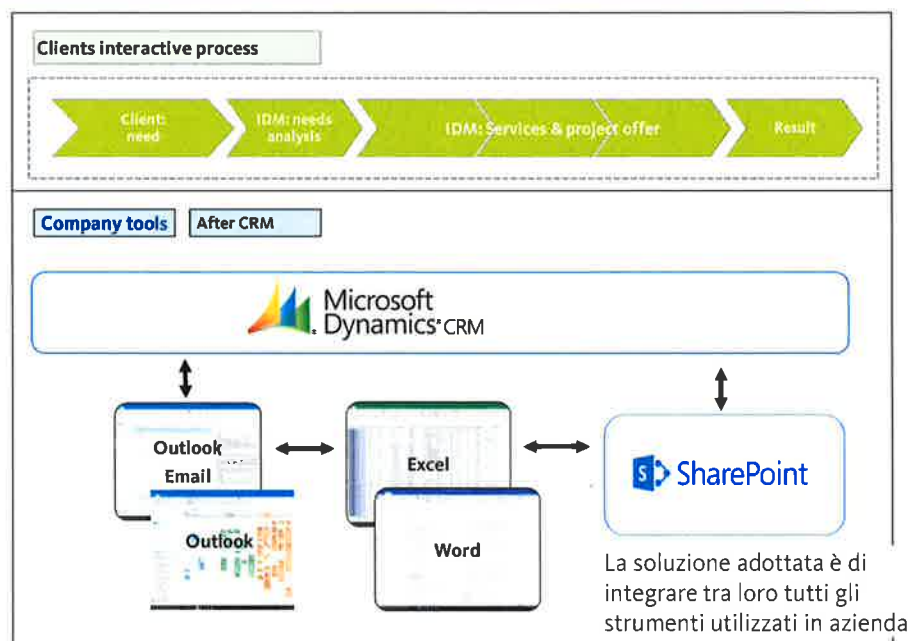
Clients interactive process

Client: need

IDM: needs analysis

IDM: Services & project offer

Result

Company tools

After CRM

Microsoft Dynamics CRM

Outlook Email

Excel

SharePoint

Outlook

Word

La soluzione adottata è di integrare tra loro tutti gli strumenti utilizzati in azienda